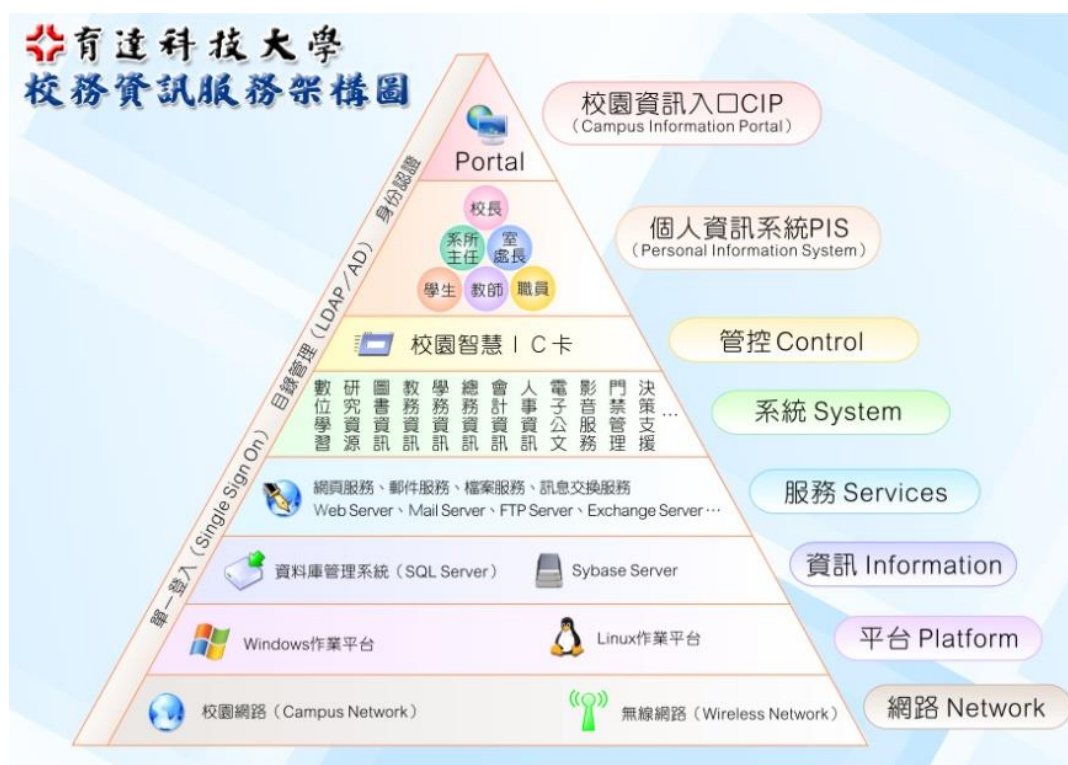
育達科技大學
校務資訊服務架構圖

Portal

校長
系所主任
室處長
學生
教師
職員

校園智慧ＩＣ卡

數位學習 研究資源 圖書資訊 教務資訊 學務資訊 總務資訊 會計資訊 人事資訊 電子公文 影音服務 門禁管理 決策支援…

網頁服務、郵件服務、檔案服務、訊息交換服務
Web Server、Mail Server、FTP Server、Exchange Server…

資料庫管理系統（SQL Server） Sybase Server

Windows作業平台 Linux作業平台

校園網路（Campus Network） 無線網路（Wireless Network）

單一登入（Single Sign On） 目錄管理（LDAP/AD） 身份認證

校園資訊入口CIP
（Campus Information Portal）

個人資訊系統PIS
（Personal Information System）

管控 Control

系統 System

服務 Services

資訊 Information

平台 Platform

網路 Network